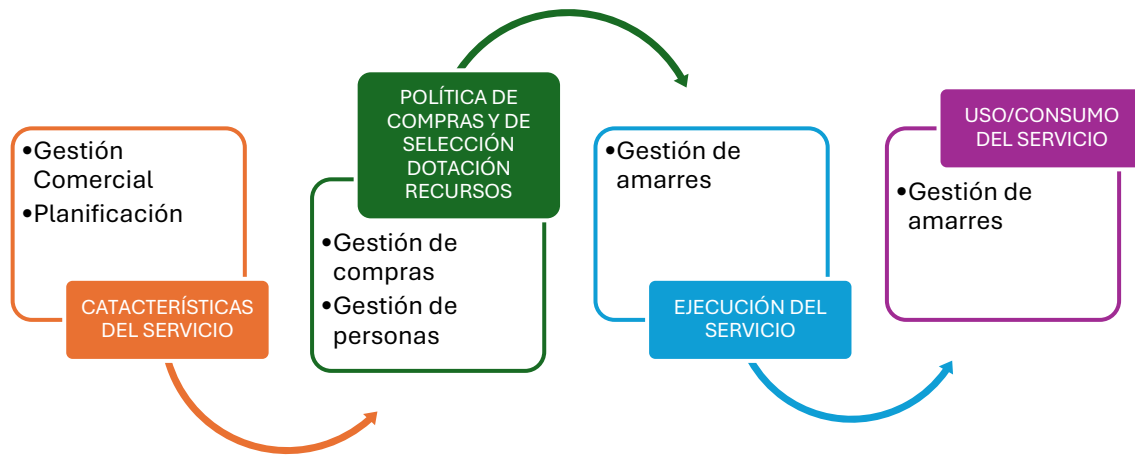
•Gestión Comercial
•Planificación

CATACTERÍSTICAS DEL SERVICIO

POLÍTICA DE COMPRAS Y DE SELECCIÓN DOTACIÓN RECURSOS

•Gestión de compras
•Gestión de personas

•Gestión de amarres

EJECUCIÓN DEL SERVICIO

USO/CONSUMO DEL SERVICIO

•Gestión de amarres